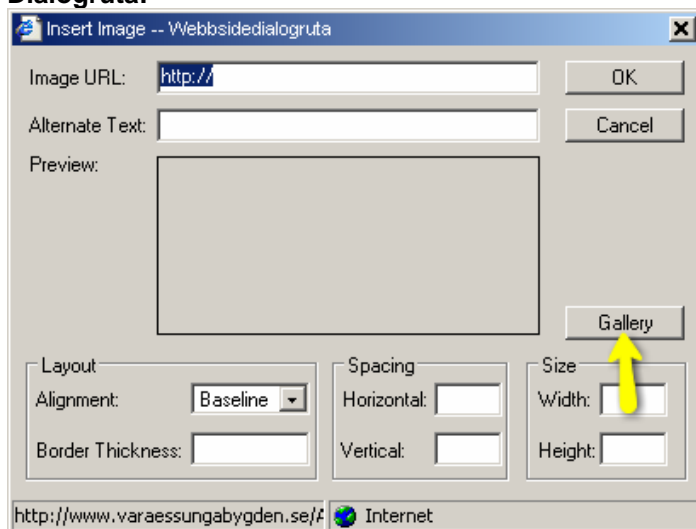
Dialogruta:

Insert Image -- Webbsidedialogruta

Image URL: http://

OK

Alternate Text:

Cancel

Preview:

Gallery

Layout

Alignment: Baseline

Border Thickness:

Spacing

Horizontal:

Vertical:

Size

Width:

Height:

http://www.varaessungabygden.se/

Internet